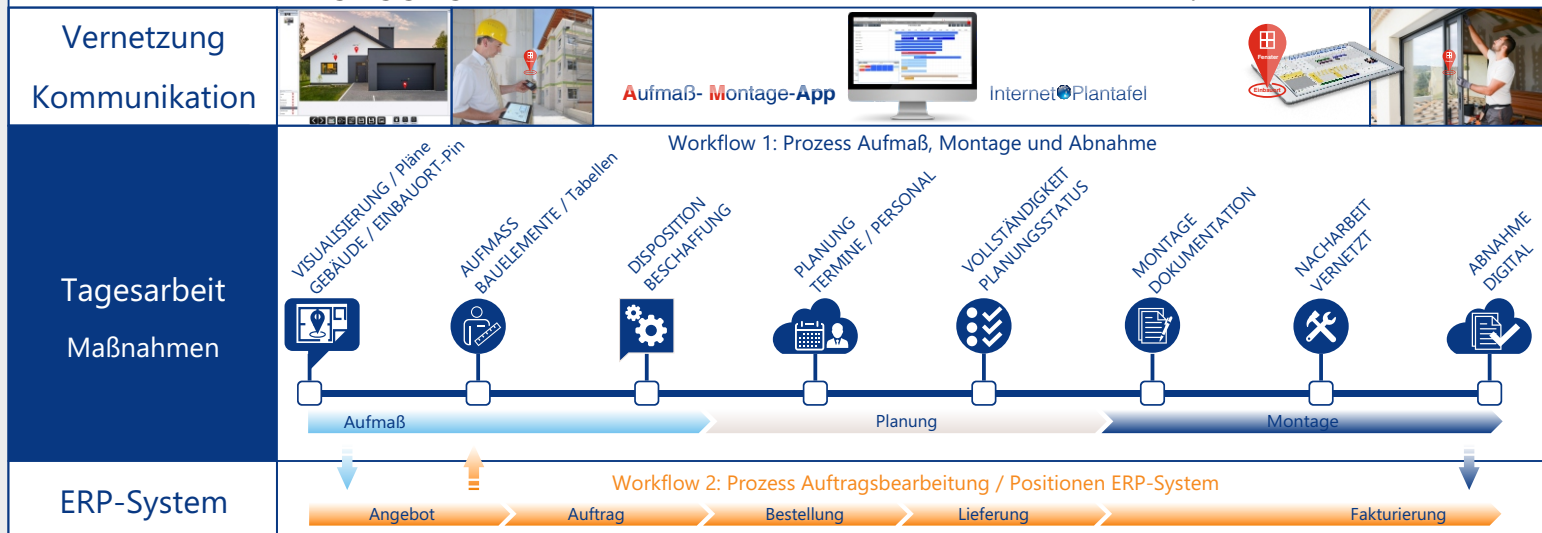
Vernetzung
Kommunikation

Aufmaß- Montage-App

Internet Plantafel

Tagesarbeit
Maßnahmen

Workflow 1: Prozess Aufmaß, Montage und Abnahme

VISUALISIERUNG / Pläne
GEBÄUDE / EINBAUORT-Pin

AUFMASS
BAUELEMENTE / Tabellen

DISPOSITION
BESCHAFFUNG

PLANUNG
TERMINE / PERSONAL

VOLLSTÄNDIGKEIT
PLANUNGSSTATUS

MONTAGE
DOKUMENTATION

NACHARBEIT
VERNETZT

ABNAHME
DIGITAL

Aufmaß
Planung
Montage

ERP-System

Workflow 2: Prozess Auftragsbearbeitung / Positionen ERP-System

Angebot
Auftrag
Bestellung
Lieferung
Fakturierung